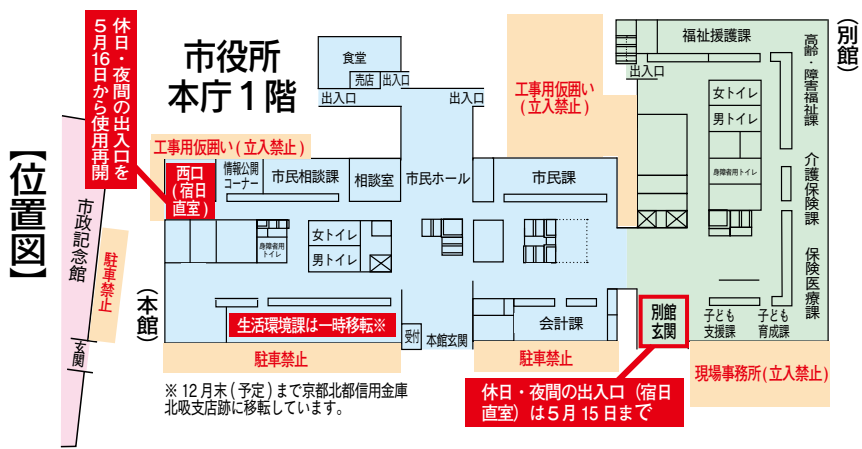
【位置図】

休日・夜間の出入口を5月16日から使用再開

市役所
本庁1階

食堂
売店
出入口
出入口
出入口

工事用仮囲い（立入禁止）

西口（宿日直室）
情報公開コーナー
市民相談課
相談室
市民ホール
市民課

身障者用トイレ
女トイレ
男トイレ

生活環境課は一時移転※
受付
本館玄関
会計課

駐車禁止
駐車禁止

※12月末（予定）まで京都北都信用金庫北吸支店跡に移転しています。

市政記念館
駐車禁止
玄関

（本館）

工事用仮囲い（立入禁止）

福祉援護課
出入口
女トイレ
男トイレ
身障者用トイレ
高齢・障害福祉課
介護保険課
保険医療課
子ども支援課
子ども育成課
別館玄関

（別館）

現場事務所（立入禁止）

休日・夜間の出入口（宿日直室）は5月15日まで